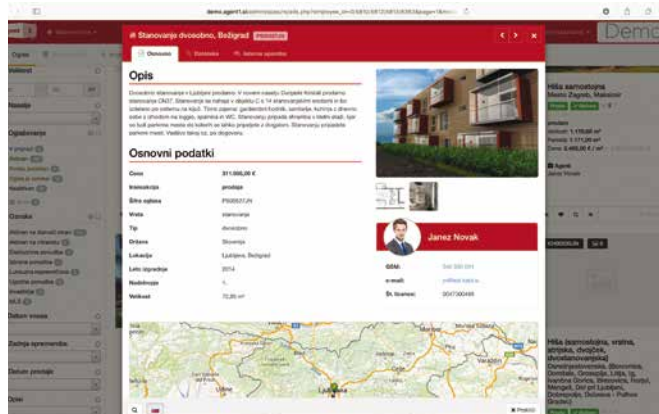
demo.agent1.si

Demo

# Stanovanje dvosobno, Bežigrad PRODANO

Osnovno | Dokumenti | Interne opombe

Opis

Dvosobno stanovanje v Ljubljani prodamo. V novem naselju Zorjeve Kolonij prodamo stanovanje C627. Stanovanje se nahaja v objektu C s 14 stanovanjskimi enotami in 4x oziroma po velikosti na listi. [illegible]

Osnovni podatki

| | |
|---|---|
| Cena | 311.000,00 € |
| Transakcija | prodaja |
| Šifra oglasa | PS005371N |
| Vrsta | stanovanje |
| Tip | dvosobno |
| Država | Slovenija |
| Lokacija | Ljubljana, Bežigrad |
| Leto izgradnje | 2014 |
| Nadstropje | 1. |
| Velikost | 72,00 m² |

Janez Novak

GSM: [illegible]
e-mail: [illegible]
Št. licence: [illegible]

Hiša samostojna
Maribor Zagreb, Maksimir

Hiša (samostojna, vrstna, atrijska, dvojček, dvostanovanjska)

Ljubljana

Natisni